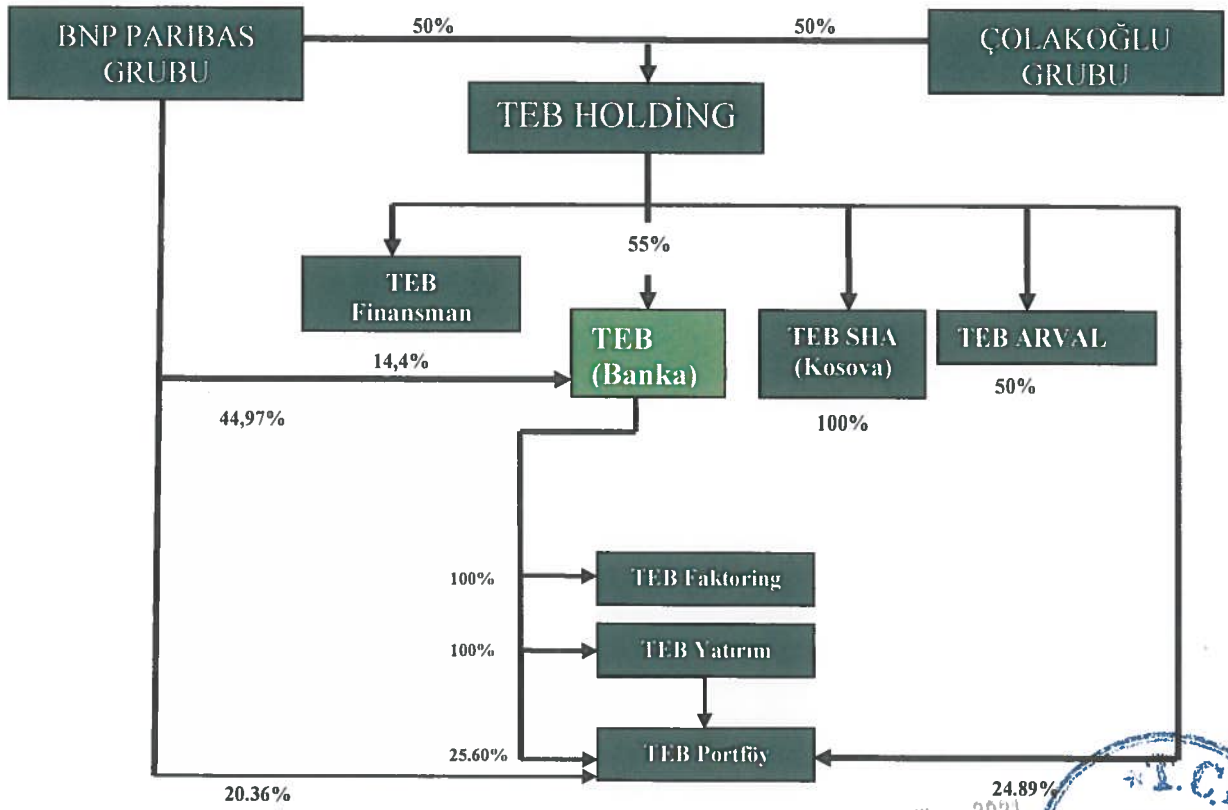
BNP PARIBAS GRUBU

50%

50%

ÇOLAKOĞLU GRUBU

TEB HOLDİNG

55%

TEB Finansman

TEB (Banka)

TEB SHA (Kosova)

TEB ARVAL

14,4%

44,97%

100%

50%

100%

TEB Faktoring

100%

TEB Yatırım

25.60%

TEB Portföy

20.36%

24.89%

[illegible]